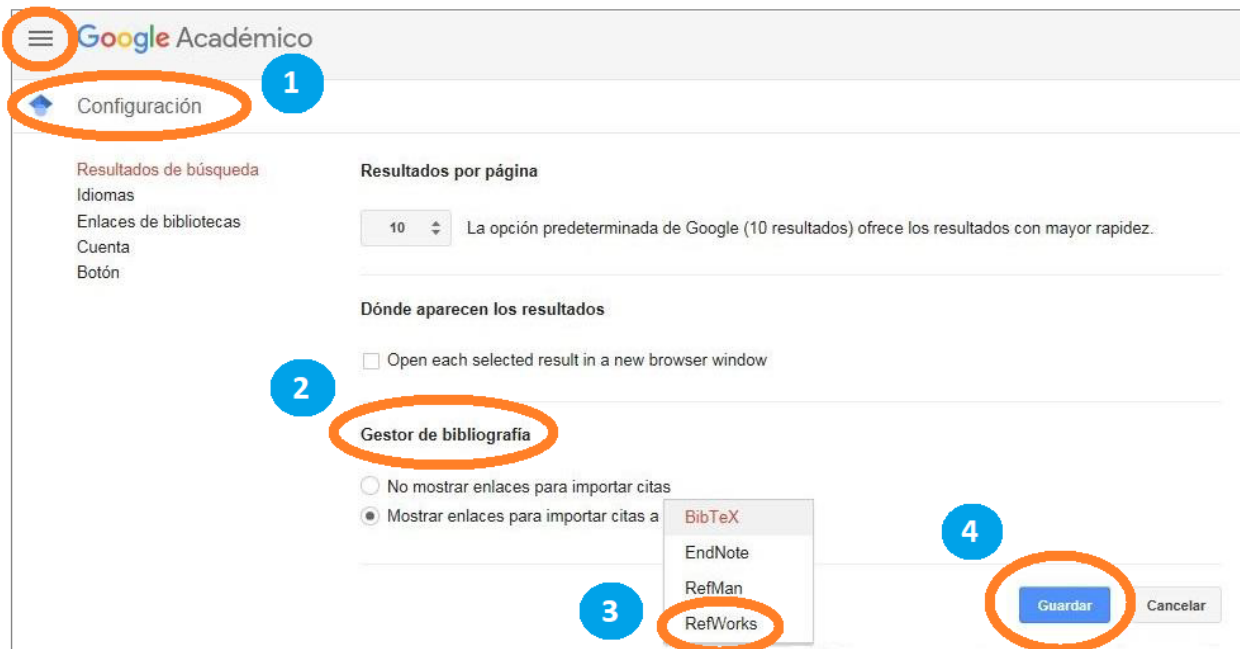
Google Académico

1

Configuración

Resultados de búsqueda
Idiomas
Enlaces de bibliotecas
Cuenta
Botón

Resultados por página

10 La opción predeterminada de Google (10 resultados) ofrece los resultados con mayor rapidez.

Dónde aparecen los resultados

Open each selected result in a new browser window

2

Gestor de bibliografía

No mostrar enlaces para importar citas
Mostrar enlaces para importar citas a

BibTeX
EndNote
RefMan
RefWorks

3

4

Guardar
Cancelar